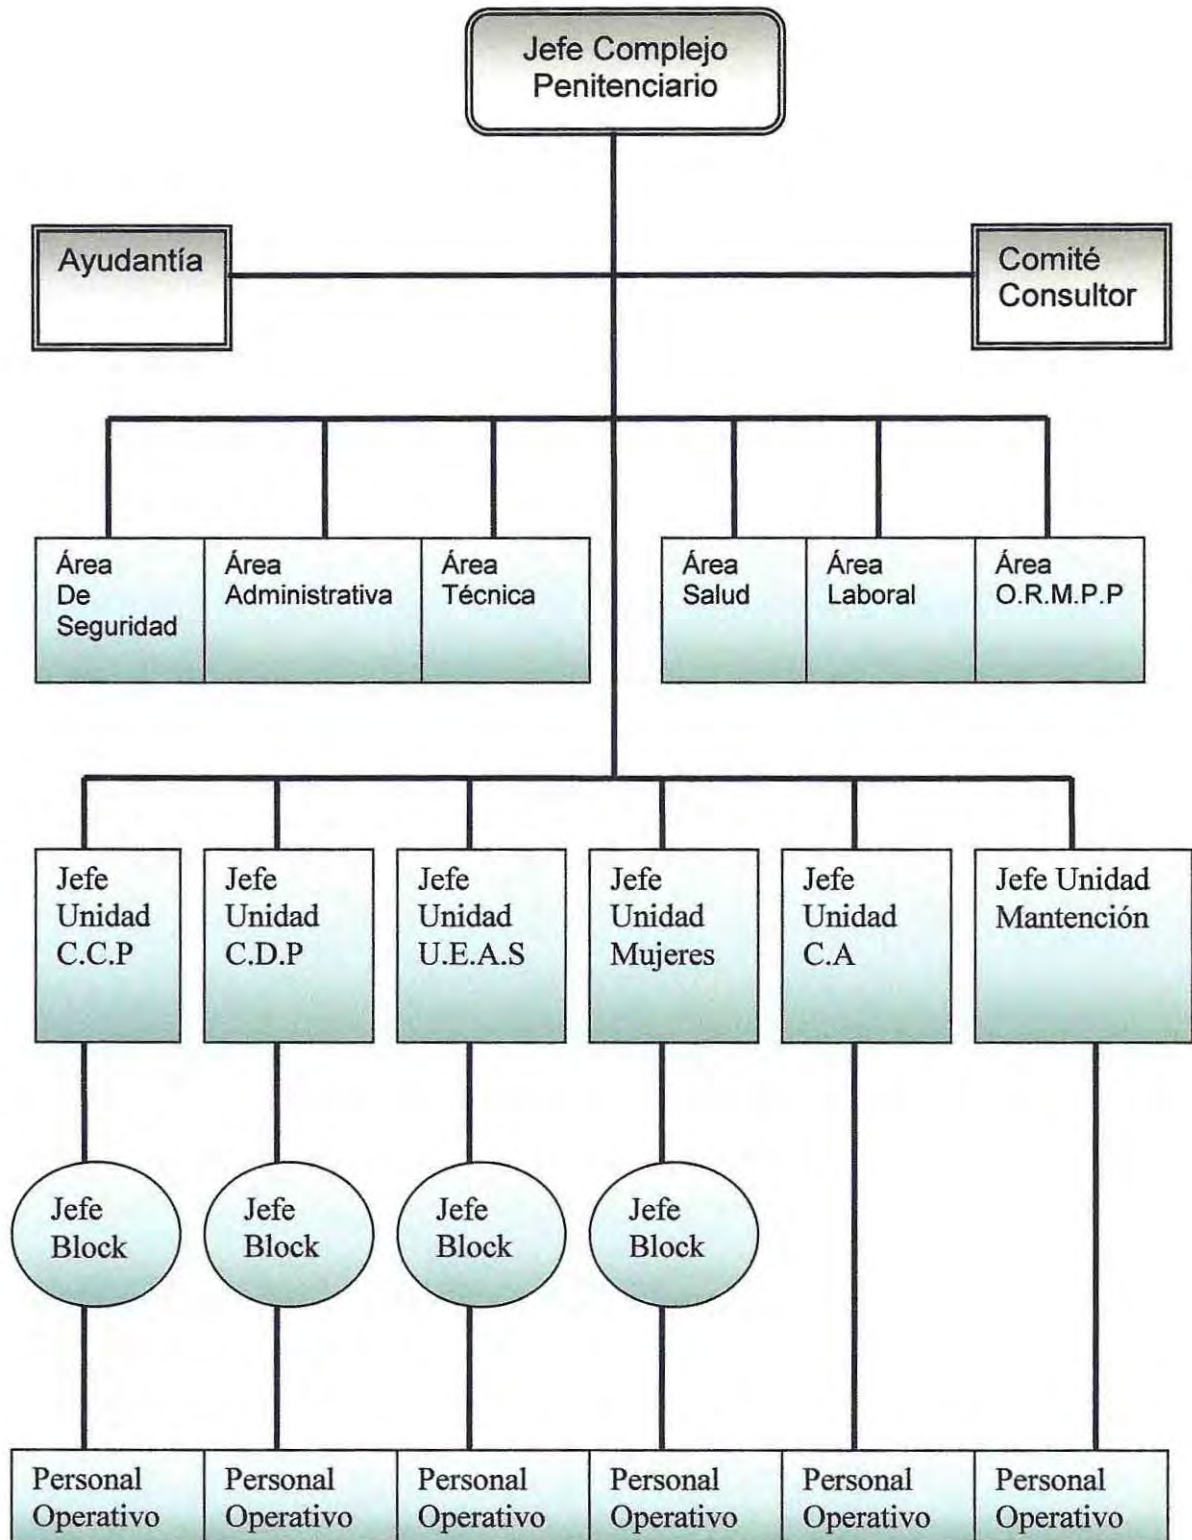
Jefe Complejo Penitenciario

Ayudantía

Comité Consultor

Área De Seguridad

Área Administrativa

Área Técnica

Área Salud

Área Laboral

Área O.R.M.P.P

Jefe Unidad C.C.P

Jefe Unidad C.D.P

Jefe Unidad U.E.A.S

Jefe Unidad Mujeres

Jefe Unidad C.A

Jefe Unidad Mantención

Jefe Block

Jefe Block

Jefe Block

Jefe Block

Personal Operativo

Personal Operativo

Personal Operativo

Personal Operativo

Personal Operativo

Personal Operativo